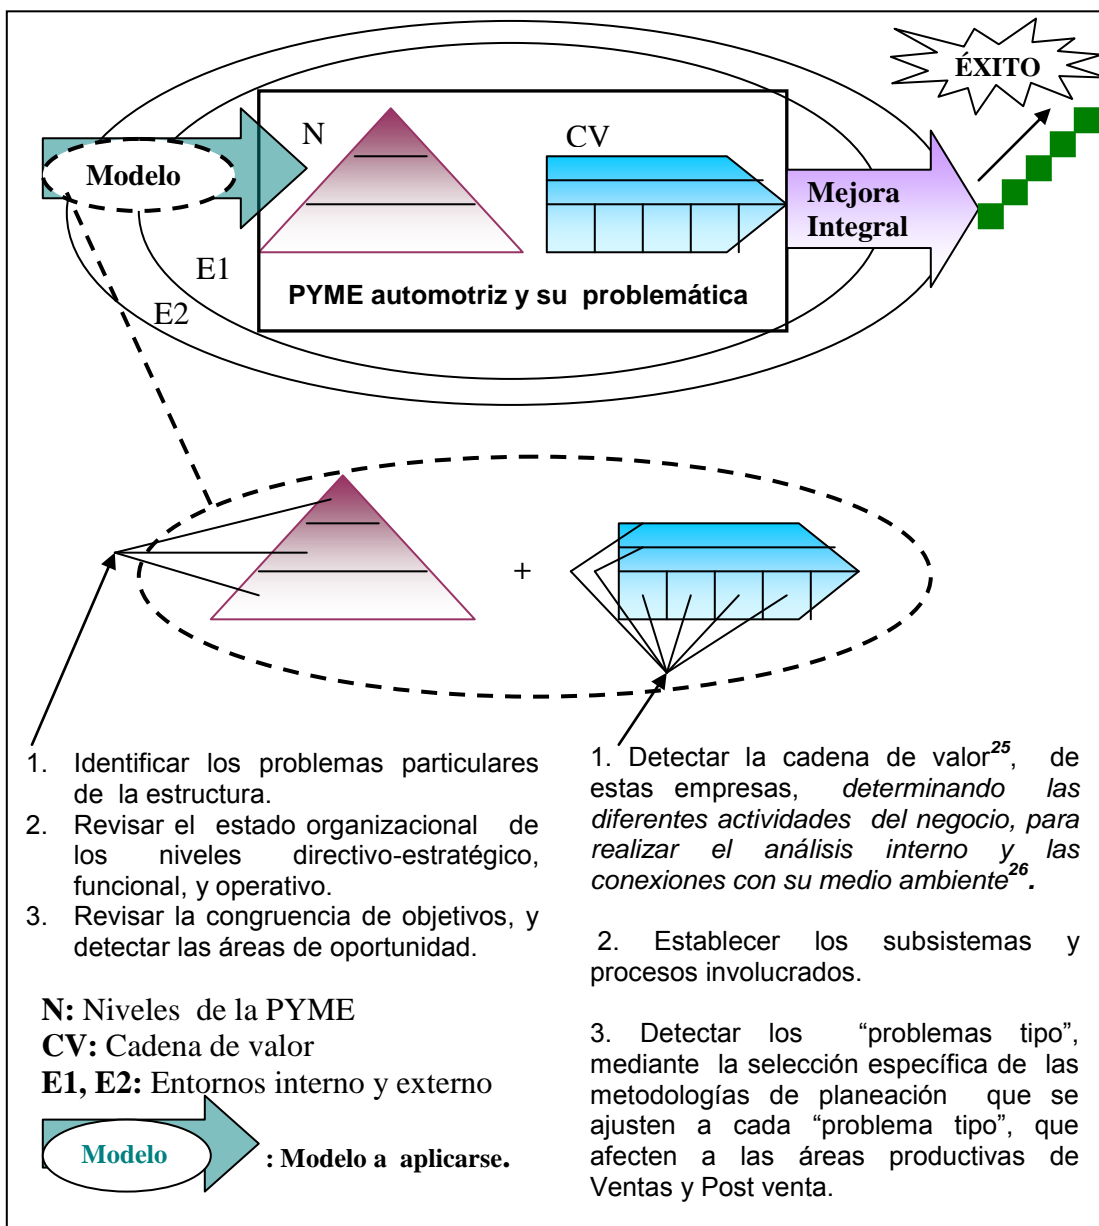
ÉXITO

N

CV

Modelo

Mejora Integral

E1

E2

PYME automotriz y su problemática

+

1. Identificar los problemas particulares de la estructura.
2. Revisar el estado organizacional de los niveles directivo-estratégico, funcional, y operativo.
3. Revisar la congruencia de objetivos, y detectar las áreas de oportunidad.

1. Detectar la cadena de valor$^{25}$, de estas empresas, *determinando las diferentes actividades del negocio, para realizar el análisis interno y las conexiones con su medio ambiente*$^{26}$.

2. Establecer los subsistemas y procesos involucrados.

3. Detectar los "problemas tipo", mediante la selección específica de las metodologías de planeación que se ajusten a cada "problema tipo", que afecten a las áreas productivas de Ventas y Post venta.

**N:** Niveles de la PYME
**CV:** Cadena de valor
**E1, E2:** Entornos interno y externo

Modelo

**: Modelo a aplicarse.**